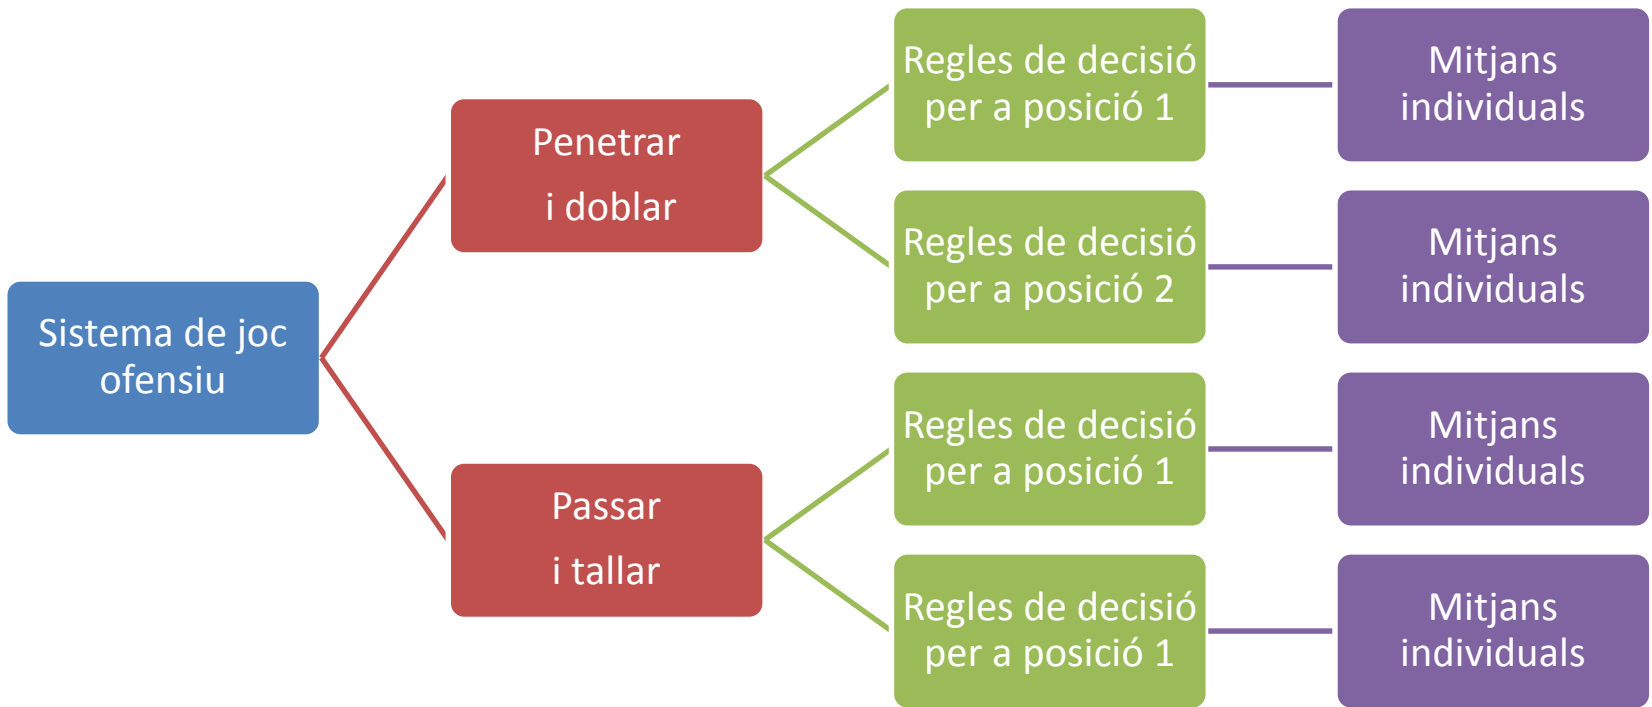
Sistema de joc ofensiu

Penetrar i doblar

Regles de decisió per a posició 1

Mitjans individuals

Regles de decisió per a posició 2

Mitjans individuals

Passar i tallar

Regles de decisió per a posició 1

Mitjans individuals

Regles de decisió per a posició 1

Mitjans individuals